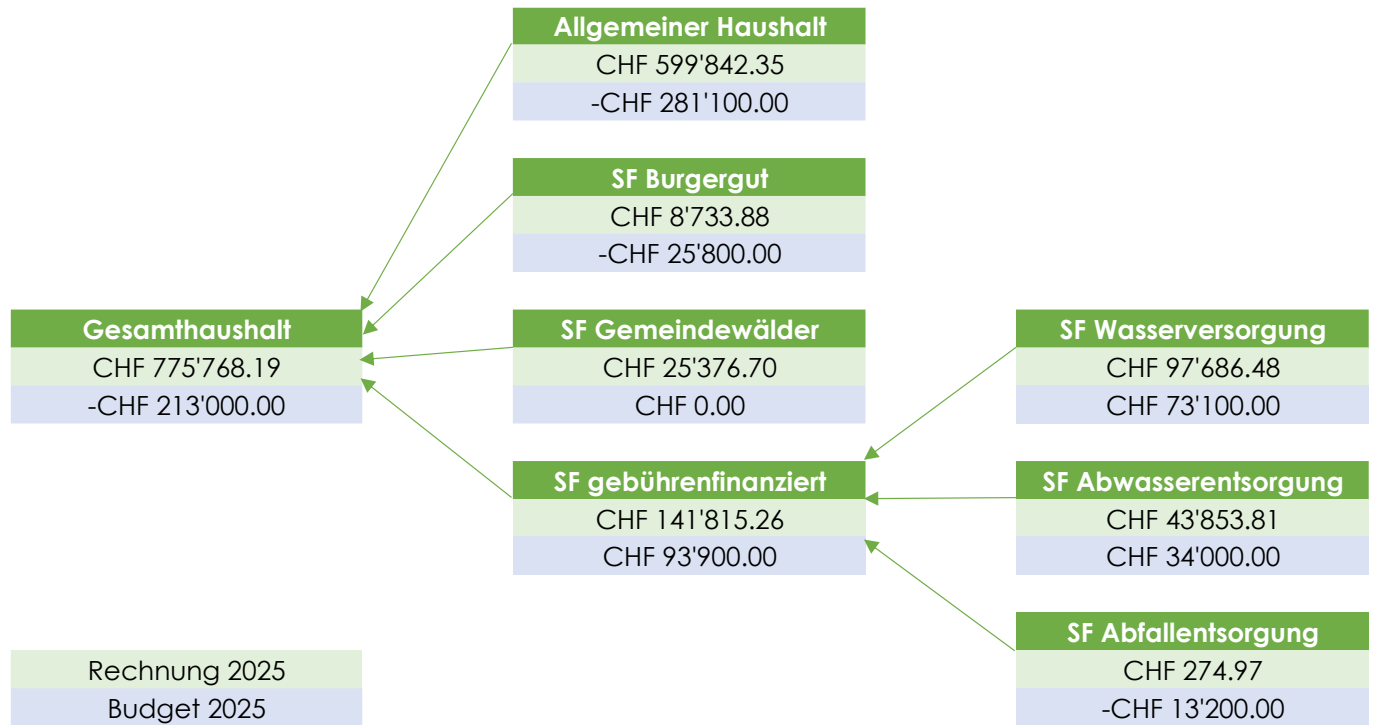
Allgemeiner Haushalt
CHF 599'842.35
-CHF 281'100.00

SF Burgergut
CHF 8'733.88
-CHF 25'800.00

Gesamthaushalt
CHF 775'768.19
-CHF 213'000.00

SF Gemeindewälder
CHF 25'376.70
CHF 0.00

SF Wasserversorgung
CHF 97'686.48
CHF 73'100.00

SF gebührenfinanziert
CHF 141'815.26
CHF 93'900.00

SF Abwasserentsorgung
CHF 43'853.81
CHF 34'000.00

SF Abfallentsorgung
CHF 274.97
-CHF 13'200.00

Rechnung 2025
Budget 2025